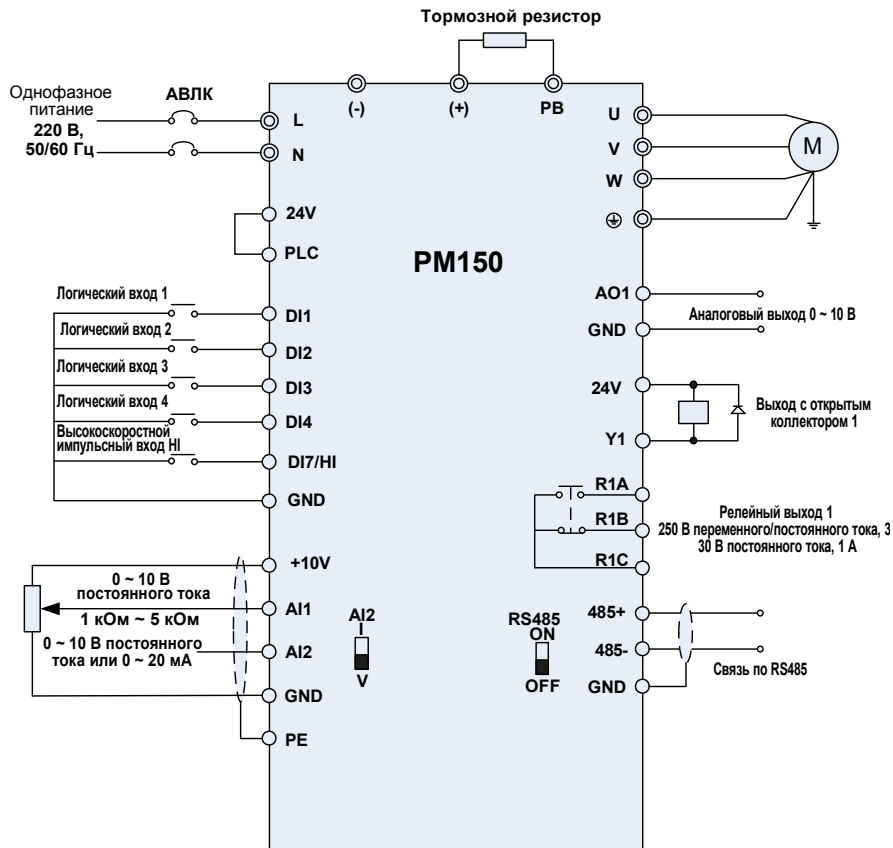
Тормозной резистор

Однофазное питание 220 В, 50/60 Гц

АВЛК

L

N

(-)

(+)

PB

U

V

W

M

24V

PLC

PM150

Логический вход 1

DI1

Логический вход 2

DI2

Логический вход 3

DI3

Логический вход 4

DI4

Высокоскоростной импульсный вход HI

DI7/HI

GND

AO1

GND

Аналоговый выход 0 ~ 10 В

24V

Y1

Выход с открытым коллектором 1

R1A

R1B

R1C

Релейный выход 1
250 В переменного/постоянного тока, 3
30 В постоянного тока, 1 А

+10V

0 ~ 10 В постоянного тока

1 кОм ~ 5 кОм

AI1

0 ~ 10 В постоянного тока или 0 ~ 20 мА

AI2

GND

PE

AI2
I
V

RS485
ON
OFF

485+

485-

GND

Связь по RS485